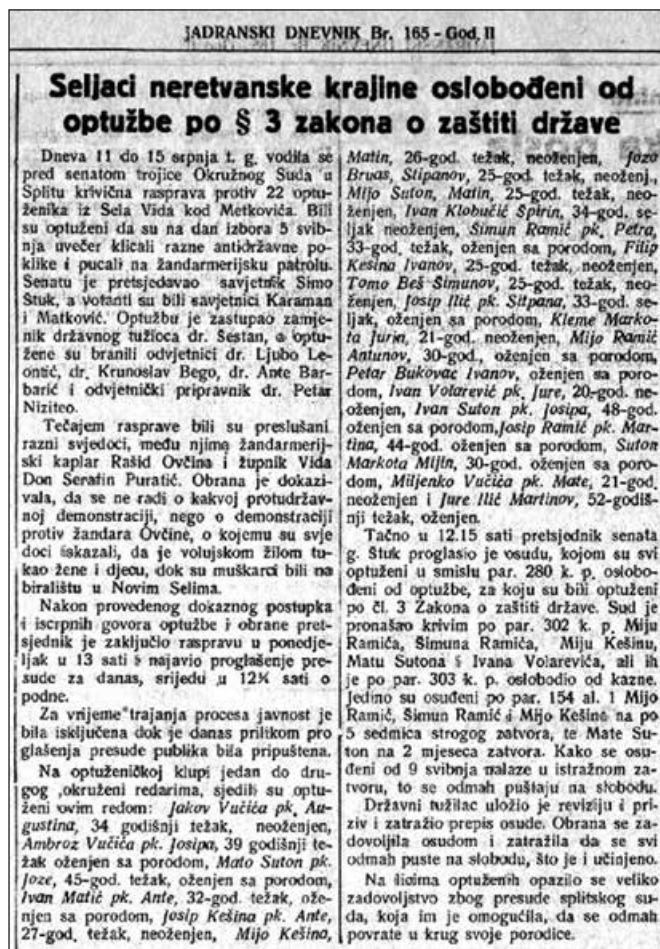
JADRANSKI DNEVNIK Br. 165 - God. II

Seljaci neretvanske krajine oslobođeni od optužbe po § 3 zakona o zaštiti države

Dneva 11 do 15 srpnja t. g. vodila se pred senatom trojice Okružnog Suda u Splitu krivična rasprava protiv 22 optuženika iz Sela Vida kod Metkovića. Bili su optuženi da su na dan izbora 5 svibnja uveče klicali razne antidržavne poklike i pucali na žandarmerijsku patrolu. Senatu je pretsjedavao savjetnik Simo Stuk, a votanti su bili savjetnici Karaman i Matković. Optužbu je zastupao zamjenik državnog tužioca dr. Šestan, a optužene su branili odvjetnici dr. Ljubo Leontić, dr. Krunoslav Bego, dr. Ante Barbarić i odvjetnički pripravnik dr. Petar Niziteo.

Tečajem rasprave bili su preslušani razni svjedoci, među njima žandarmerijski kaplar Rašid Ovčina i župnik Vida Don Serafin Puratić. Obrana je dokazivala, da se ne radi o kakvoj protudržavnoj demonstraciji, nego o demonstraciji protiv žandara Ovčine, o kojemu su svje doci iskazali, da je volujskom žilom tukao žene i djecu, dok su muškarci bili na biralištu u Novim Selima.

Nakon provedenog dokaznog postupka i iscrpnih govora optužbe i obrane pretsjednik je zaključio raspravu u ponedjeljak u 13 sati i najavio proglašenje presude za danas, srijedu u 12½ sati o podne.

Za vrijeme trajanja procesa javnost je bila isključena dok je danas prilikom pro glašenja presude publika bila pripuštena.

Na optuženičkoj klupi jedan do drugog ,okruženi redarima, sjedili su optuženi ovim redom: Jakov Vučića pk. Augustina, 34 godišnji težak, neoženjen, Ambroz Vučića pk. Josipa, 39 godišnji težak oženjen sa porodom, Mato Suton pk. Joze, 45-god. težak, oženjen sa porodom, Ivan Matić pk. Ante, 32-god. težak, oženjen sa porodom, Josip Kešina pk. Ante, 27-god. težak, neoženjen, Mijo Kešino, Matin, 26-god. težak, neoženjen, Jozo Bruas, Stipanov, 25-god. težak, neoženj., Mijo Suton, Matin, 25-god. težak, neoženjen, Ivan Klobučić Spirin, 34-god. seljak neoženjen, Šimun Ramić pk. Petra, 33-god. težak, oženjen sa porodom, Filip Kešina Ivanov, 25-god. težak, neoženjen, Tomo Beš Šimunov, 25-god. težak, neoženjen, Josip Ilić pk. Sitpana, 33-god. seljak, oženjen sa porodom, Kleme Markota Jurin, 21-god. neoženjen, Mijo Ranić Antunov, 30-god., oženjen sa porodom, Petar Bukovac Ivanov, oženjen sa porodom, Ivan Volarević pk. Jure, 20-god. neoženjen, Ivan Suton pk. Josipa, 48-god. oženjen sa porodom,Josip Ramić pk. Martina, 44-god. oženjen sa porodom, Suton Markota Mijin, 30-god. oženjen sa porodom, Miljenko Vučića pk. Mate, 21-god. neoženjen i Jure Ilić Martinov, 52-godišnji težak, oženjen.

Tačno u 12.15 sati pretsjednik senata g. Stuk proglasio je osudu, kojom su svi optuženi u smislu par. 280 k. p. oslobođeni od optužbe, za koju su bili optuženi po čl. 3 Zakona o zaštiti države. Sud je pronašao krivim po par. 302 k. p. Miju Ramića, Šimuna Ramića, Miju Kešinu, Matu Sutona i Ivana Volarevića, ali ih je po par. 303 k. p. oslobodio od kazne. Jedino su osuđeni po par. 154 al. 1 Mijo Ramić, Šimun Ramić i Mijo Kešina na po 5 sedmica strogog zatvora, te Mate Suton na 2 mjeseca zatvora. Kako se osuđeni od 9 svibnja nalaze u istražnom zatvoru, to se odmah puštaju na slobodu.

Državni tužilac uložio je reviziju i priziv i zatražio prepis osude. Obrana se zadovoljila osudom i zatražila da se svi odmah puste na slobodu, što je i učinjeno.

Na licima optuženih opazilo se veliko zadovoljstvo zbog presude splitskog suda, koja im je omogućila, da se odmah povrate u krug svoje porodice.